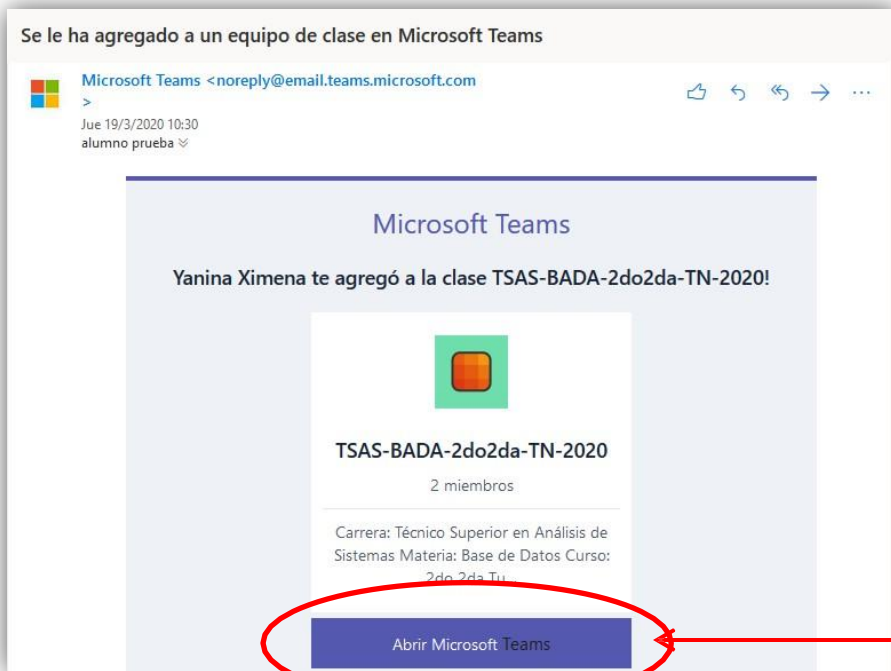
Se le ha agregado a un equipo de clase en Microsoft Teams

Microsoft Teams <noreply@email.teams.microsoft.com >

Jue 19/3/2020 10:30

alumno prueba

Microsoft Teams

Yanina Ximena te agregó a la clase TSAS-BADA-2do2da-TN-2020!

TSAS-BADA-2do2da-TN-2020

2 miembros

Carrera: Técnico Superior en Análisis de Sistemas Materia: Base de Datos Curso: 2do 2da Tu...

Abrir Microsoft Teams